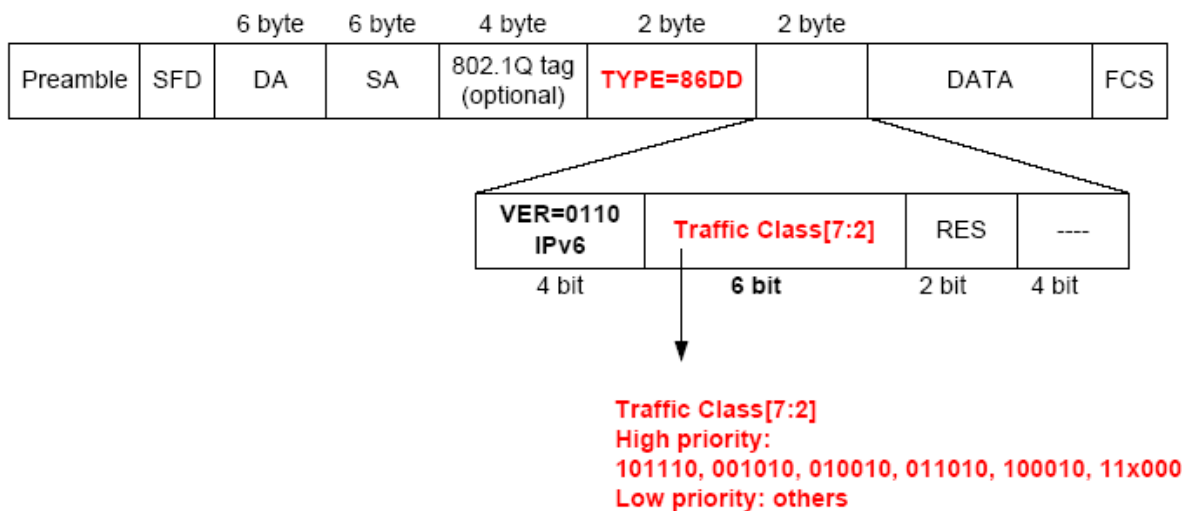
| | | 6 byte | 6 byte | 4 byte | 2 byte | 2 byte | | |
|---|---|---|---|---|---|---|---|---|
| Preamble | SFD | DA | SA | 802.1Q tag (optional) | TYPE=86DD | | DATA | FCS |

| VER=0110 IPv6 | Traffic Class[7:2] | RES | ---- |
|---|---|---|---|
| 4 bit | 6 bit | 2 bit | 4 bit |

Traffic Class[7:2]
High priority:
101110, 001010, 010010, 011010, 100010, 11x000
Low priority: others